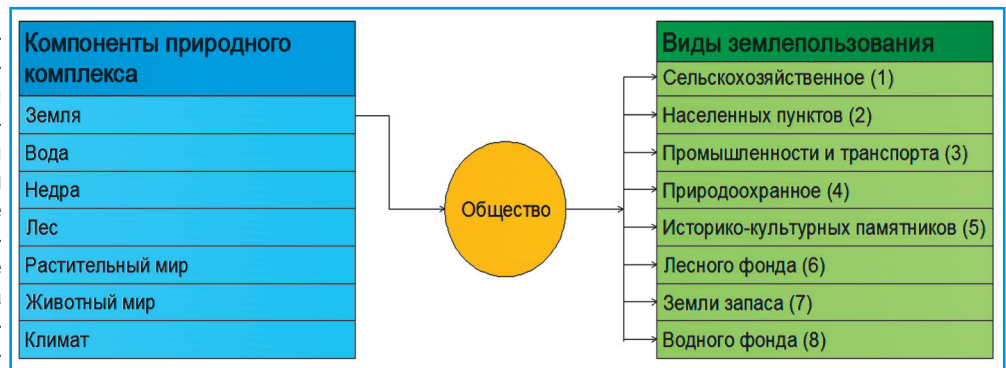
| Компоненты природного комплекса |
|---|
| Земля |
| Вода |
| Недра |
| Лес |
| Растительный мир |
| Животный мир |
| Климат |

Общество

| Виды землепользования |
|---|
| Сельскохозяйственное (1) |
| Населенных пунктов (2) |
| Промышленности и транспорта (3) |
| Природоохранное (4) |
| Историко-культурных памятников (5) |
| Лесного фонда (6) |
| Земли запаса (7) |
| Водного фонда (8) |